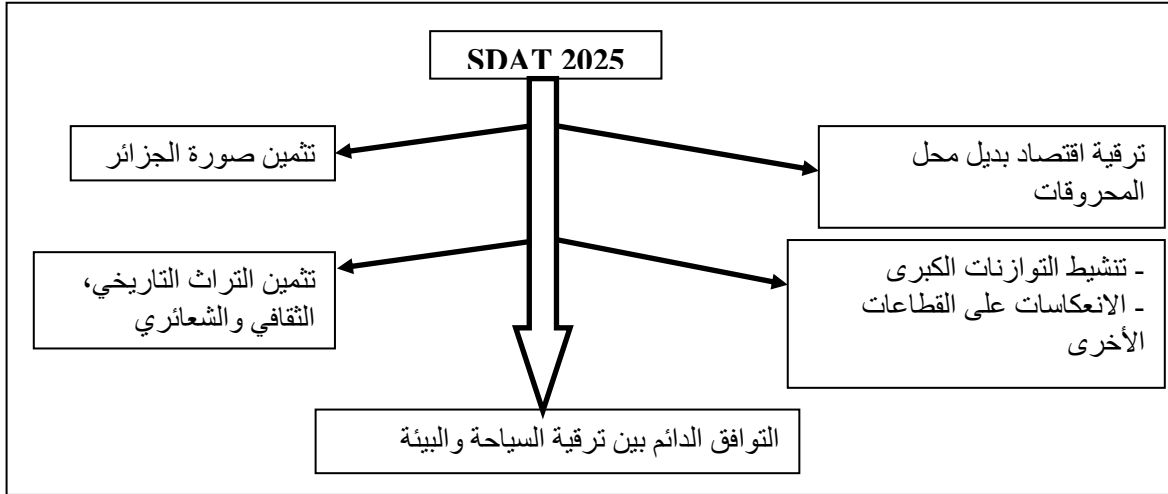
SDAT 2025

ترقية اقتصاد بديل محل المحروقات

تثمين صورة الجزائر

ـ تنشيط التوازنات الكبرى
ـ الانعكاسات على القطاعات الأخرى

تثمين التراث التاريخي، الثقافي والشعائري

التوافق الدائم بين ترقية السياحة والبيئة